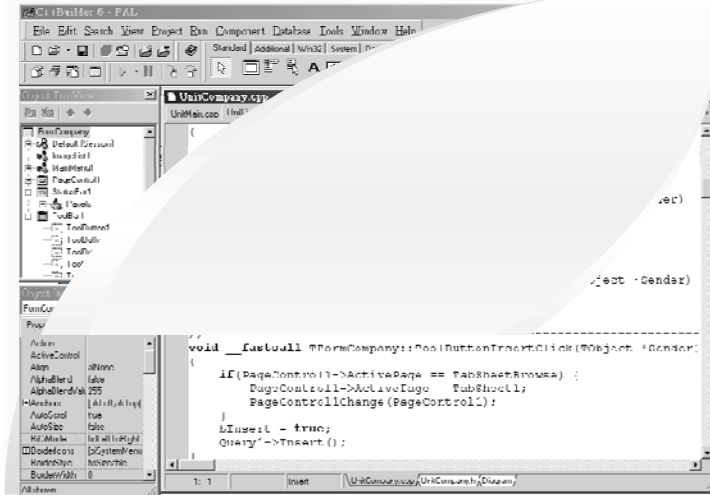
C++Builder 6 - PAL

File Edit Search View Project Run Component Database Tools Window Help

Standard Additional Win32 System

Object TreeView

UnitCompany.cpp

UnitMain.cpp

FormCompany
Default Session
ImageList1
MainMenu1
PageControl1
StatusBar1
Panels
ToolBar1
ToolButton1
ToolButton
ToolBu

Object

FormCom

Prop

Action
ActiveControl
Align alNone
AlphaBlend false
AlphaBlendVal 255
Anchors [akLeft,akTop]
AutoScroll true
AutoSize false
BiDiMode bdLeftToRight
BorderIcons [biSystemMenu
BorderStyle bsSizeable
BorderWidth 0

All shown

{

er)

ject *Sender)

void __fastcall TFormCompany::ToolButtonInsertClick(TObject *Sender)
{
    if(PageControl1->ActivePage == TabSheetBrowse) {
        PageControl1->ActivePage = TabSheet1;
        PageControl1Change(PageControl1);
    }
    bInsert = true;
    Query1->Insert();

1: 1 Insert UnitCompany.cpp UnitCompany.h Diagram